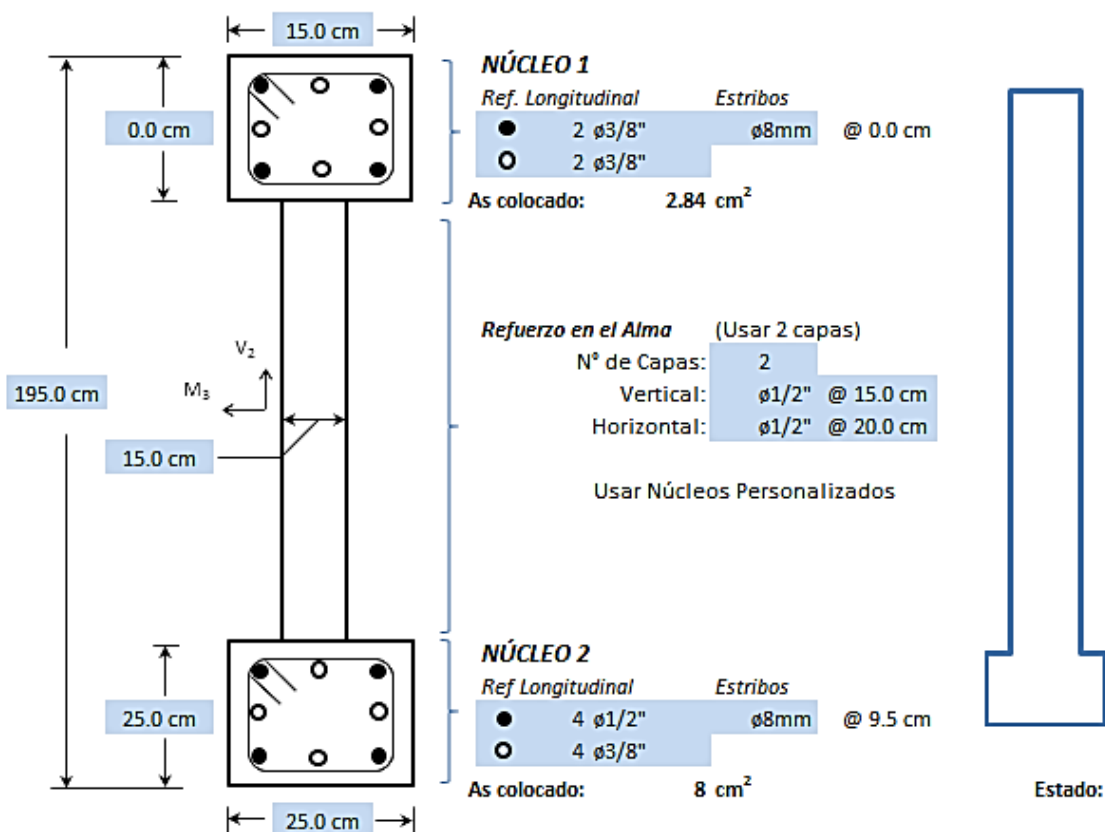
15.0 cm

0.0 cm

195.0 cm

$V_2$

$M_3$

15.0 cm

25.0 cm

25.0 cm

NÚCLEO 1

Ref. Longitudinal Estribos

2 ø3/8" ø8mm @ 0.0 cm

2 ø3/8"

As colocado: 2.84 $cm^2$

Refuerzo en el Alma (Usar 2 capas)

N° de Capas: 2

Vertical: ø1/2" @ 15.0 cm

Horizontal: ø1/2" @ 20.0 cm

Usar Núcleos Personalizados

NÚCLEO 2

Ref Longitudinal Estribos

4 ø1/2" ø8mm @ 9.5 cm

4 ø3/8"

As colocado: 8 $cm^2$

Estado: